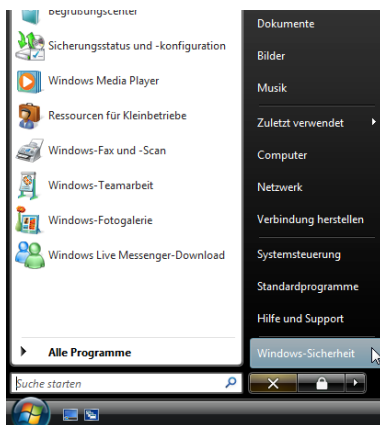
Begrüßungscenter
Sicherungsstatus und -konfiguration
Windows Media Player
Ressourcen für Kleinbetriebe
Windows-Fax und -Scan
Windows-Teamarbeit
Windows-Fotogalerie
Windows Live Messenger-Download
Alle Programme
Suche starten

Dokumente
Bilder
Musik
Zuletzt verwendet
Computer
Netzwerk
Verbindung herstellen
Systemsteuerung
Standardprogramme
Hilfe und Support
Windows-Sicherheit